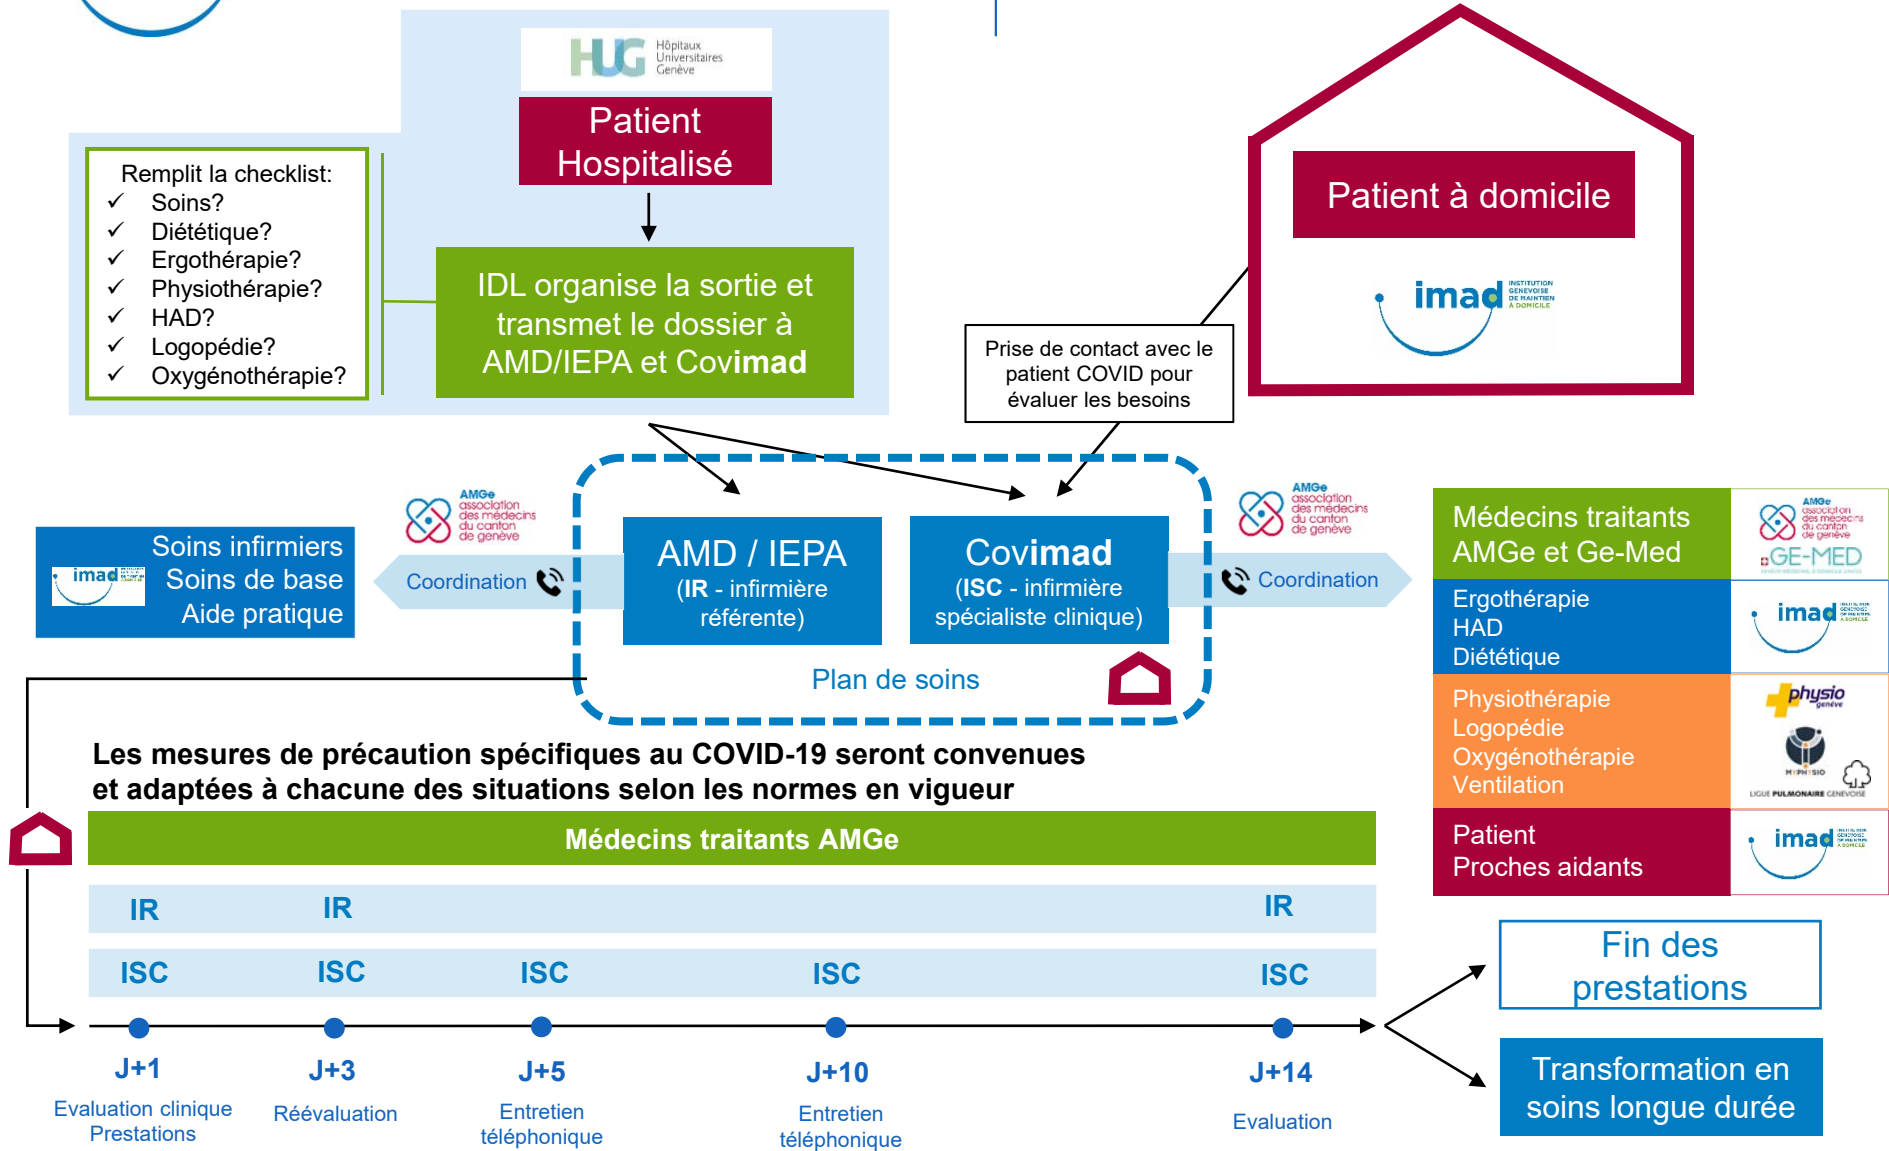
HUG Hôpitaux Universitaires Genève

Patient Hospitalisé

Remplit la checklist:
✓ Soins?
✓ Diététique?
✓ Ergothérapie?
✓ Physiothérapie?
✓ HAD?
✓ Logopédie?
✓ Oxygénothérapie?

IDL organise la sortie et transmet le dossier à AMD/IEPA et Covimad

Patient à domicile

imad INSTITUTION GENEVOISE DE MAINTIEN À DOMICILE

Prise de contact avec le patient COVID pour évaluer les besoins

AMGe association des médecins du canton de genève

Soins infirmiers
Soins de base
Aide pratique

imad

Coordination

AMD / IEPA
(IR - infirmière référente)

Covimad
(ISC - infirmière spécialiste clinique)

Plan de soins

Coordination

AMGe association des médecins du canton de genève

Médecins traitants AMGe et Ge-Med

AMGe association des médecins du canton de genève

GE-MED

Ergothérapie
HAD
Diététique

imad

Physiothérapie
Logopédie
Oxygénothérapie
Ventilation

physio genève

LIGUE PULMONAIRE GENEVOISE

Patient
Proches aidants

imad

Les mesures de précaution spécifiques au COVID-19 seront convenues et adaptées à chacune des situations selon les normes en vigueur

Médecins traitants AMGe

IR IR IR

ISC ISC ISC ISC ISC

J+1
Evaluation clinique
Prestations

J+3
Réévaluation

J+5
Entretien téléphonique

J+10
Entretien téléphonique

J+14
Evaluation

Fin des prestations

Transformation en soins longue durée